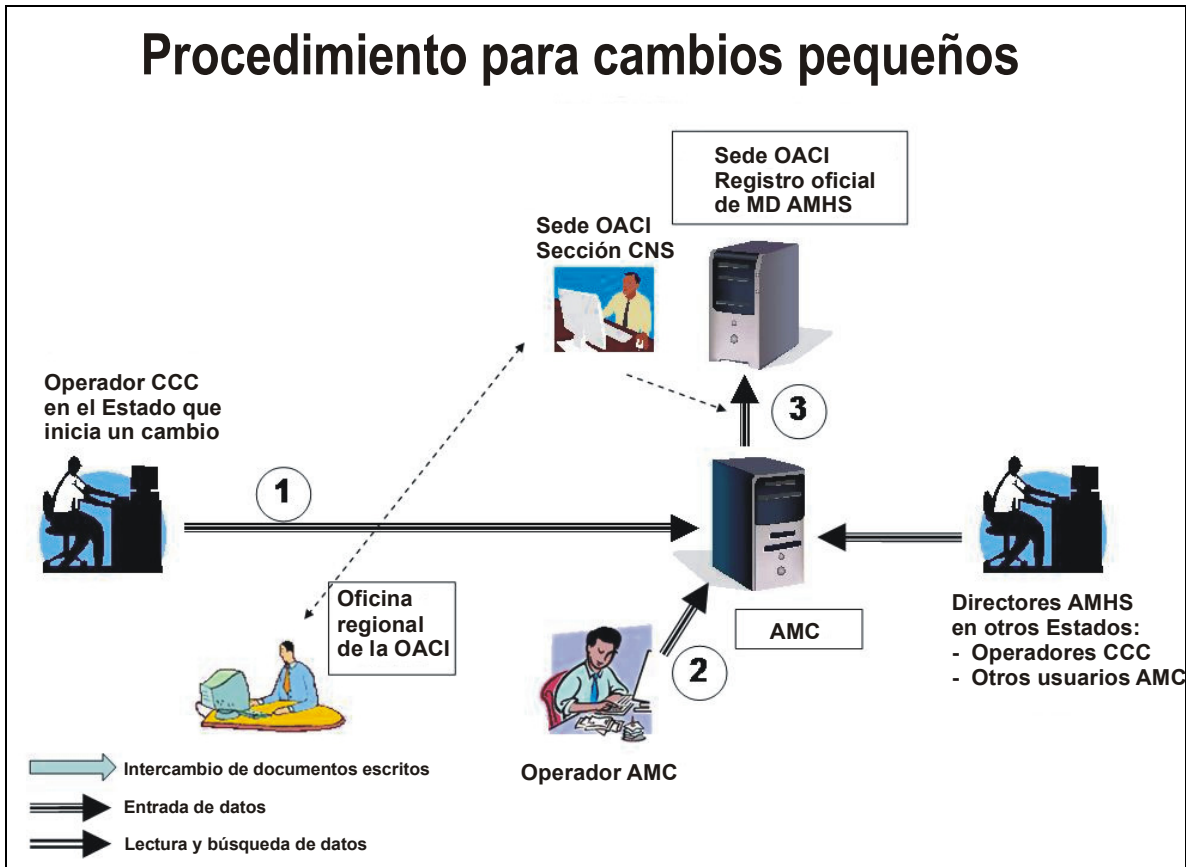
Procedimiento para cambios pequeños

Sede OACI
Registro oficial de MD AMHS

Sede OACI
Sección CNS

Operador CCC en el Estado que inicia un cambio

1

3

Oficina regional de la OACI

AMC

2

Directores AMHS en otros Estados:
- Operadores CCC
- Otros usuarios AMC

Operador AMC

Intercambio de documentos escritos
Entrada de datos
Lectura y búsqueda de datos